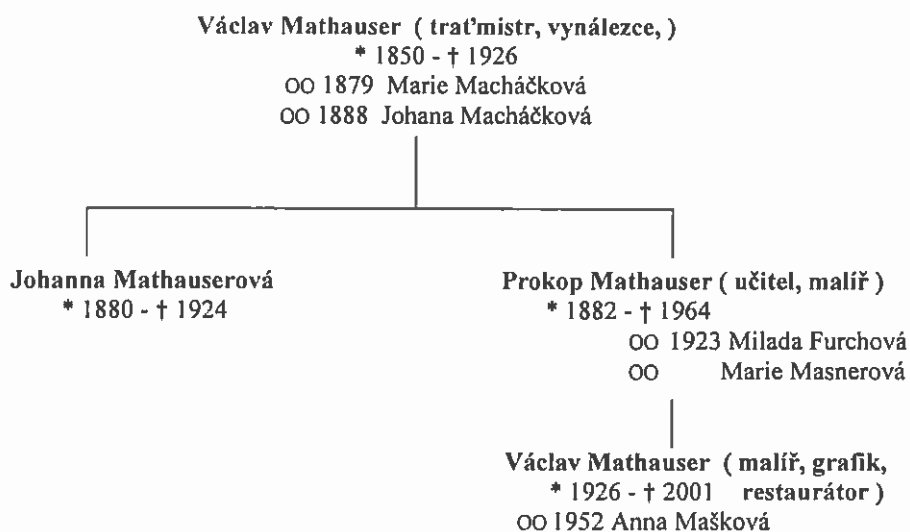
Václav Mathauser ( traťmistr, vynálezce, )
* 1850 - † 1926
OO 1879 Marie Macháčková
OO 1888 Johana Macháčková

Johanna Mathauserová
* 1880 - † 1924

Prokop Mathauser ( učitel, malíř )
* 1882 - † 1964
OO 1923 Milada Furchová
OO Marie Masnerová

Václav Mathauser ( malíř, grafik,
* 1926 - † 2001 restaurátor )
OO 1952 Anna Mašková